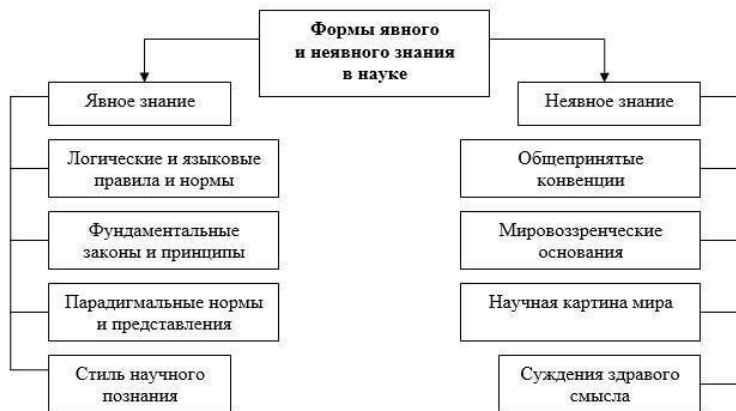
Формы явного и неявного знания в науке

Явное знание

Логические и языковые правила и нормы

Фундаментальные законы и принципы

Парадигмальные нормы и представления

Стиль научного познания

Неявное знание

Общепринятые конвенции

Мировоззренческие основания

Научная картина мира

Суждения здравого смысла